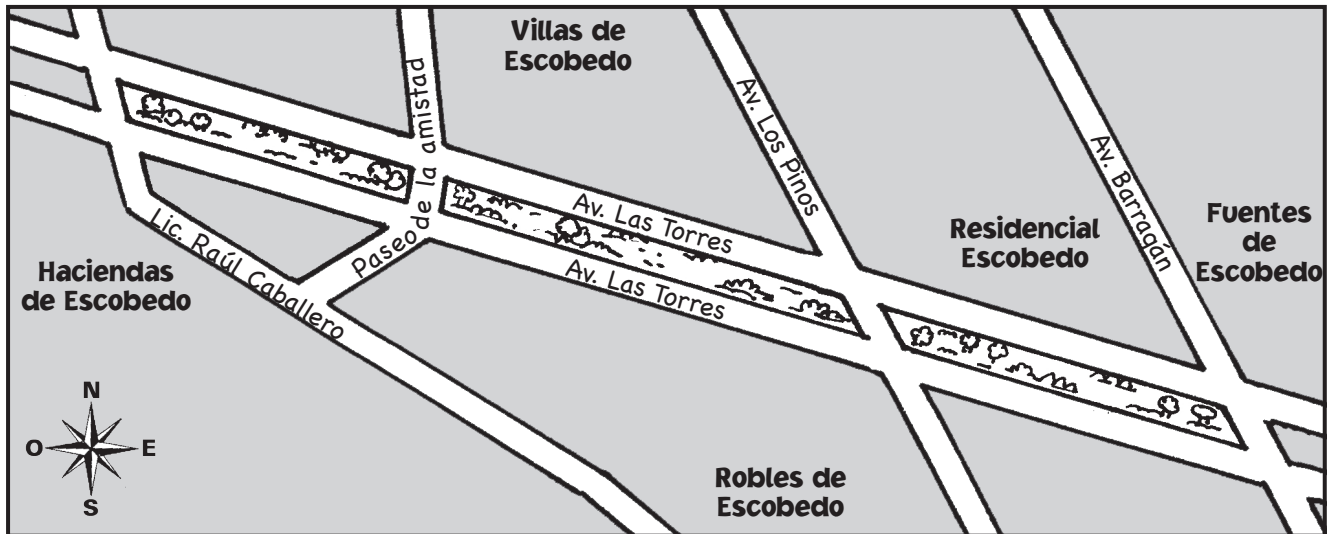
Villas de Escobedo

Paseo de la amistad

Av. Los Pinos

Av. Barragán

Av. Las Torres

Av. Las Torres

Residencial Escobedo

Fuentes de Escobedo

Lic. Raúl Caballero

Haciendas de Escobedo

N
O
E
S

Robles de Escobedo